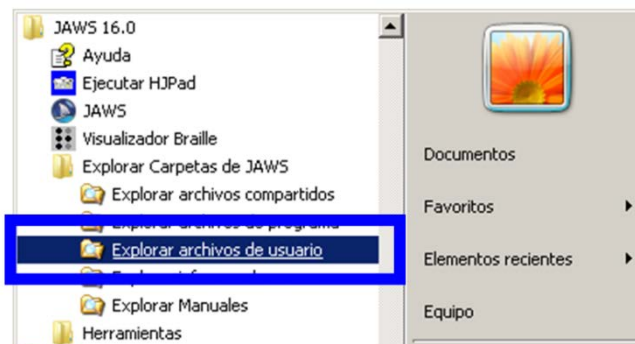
JAWS 16.0
Ayuda
Ejecutar HJPad
JAWS
Visualizador Braille
Explorar Carpetas de JAWS
Explorar archivos compartidos
Explorar archivos de programa
Explorar archivos de usuario
Explorar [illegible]
Explorar Manuales
Herramientas

Documentos
Favoritos
Elementos recientes
Equipo